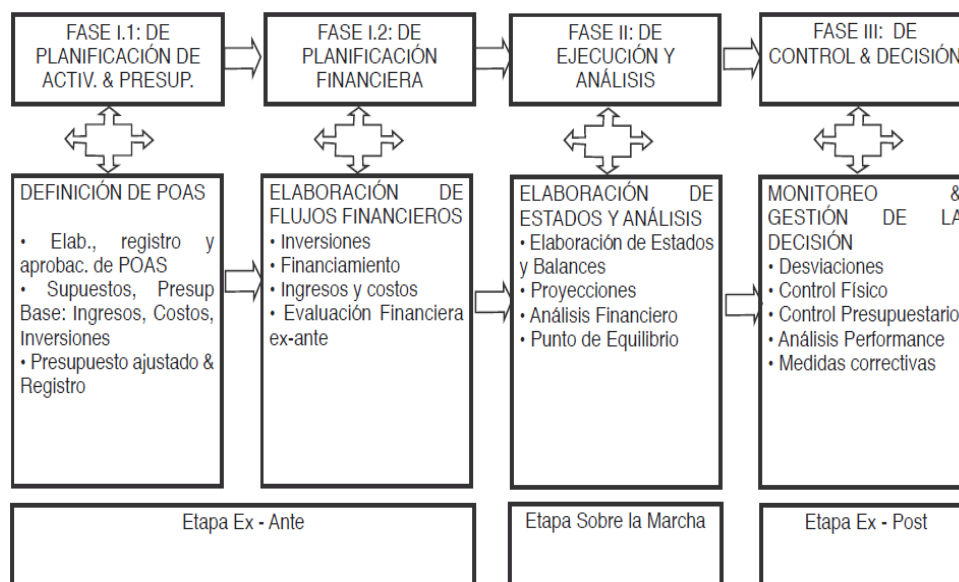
FASE I.1: DE PLANIFICACIÓN DE ACTIV. & PRESUP.

FASE I.2: DE PLANIFICACIÓN FINANCIERA

FASE II: DE EJECUCIÓN Y ANÁLISIS

FASE III: DE CONTROL & DECISIÓN

DEFINICIÓN DE POAS
• Elab., registro y aprobac. de POAS
• Supuestos, Presup Base: Ingresos, Costos, Inversiones
• Presupuesto ajustado & Registro

ELABORACIÓN DE FLUJOS FINANCIEROS
• Inversiones
• Financiamiento
• Ingresos y costos
• Evaluación Financiera ex-ante

ELABORACIÓN DE ESTADOS Y ANÁLISIS
• Elaboración de Estados y Balances
• Proyecciones
• Análisis Financiero
• Punto de Equilibrio

MONITOREO & GESTIÓN DE LA DECISIÓN
• Desviaciones
• Control Físico
• Control Presupuestario
• Análisis Performance
• Medidas correctivas

Etapa Ex - Ante

Etapa Sobre la Marcha

Etapa Ex - Post